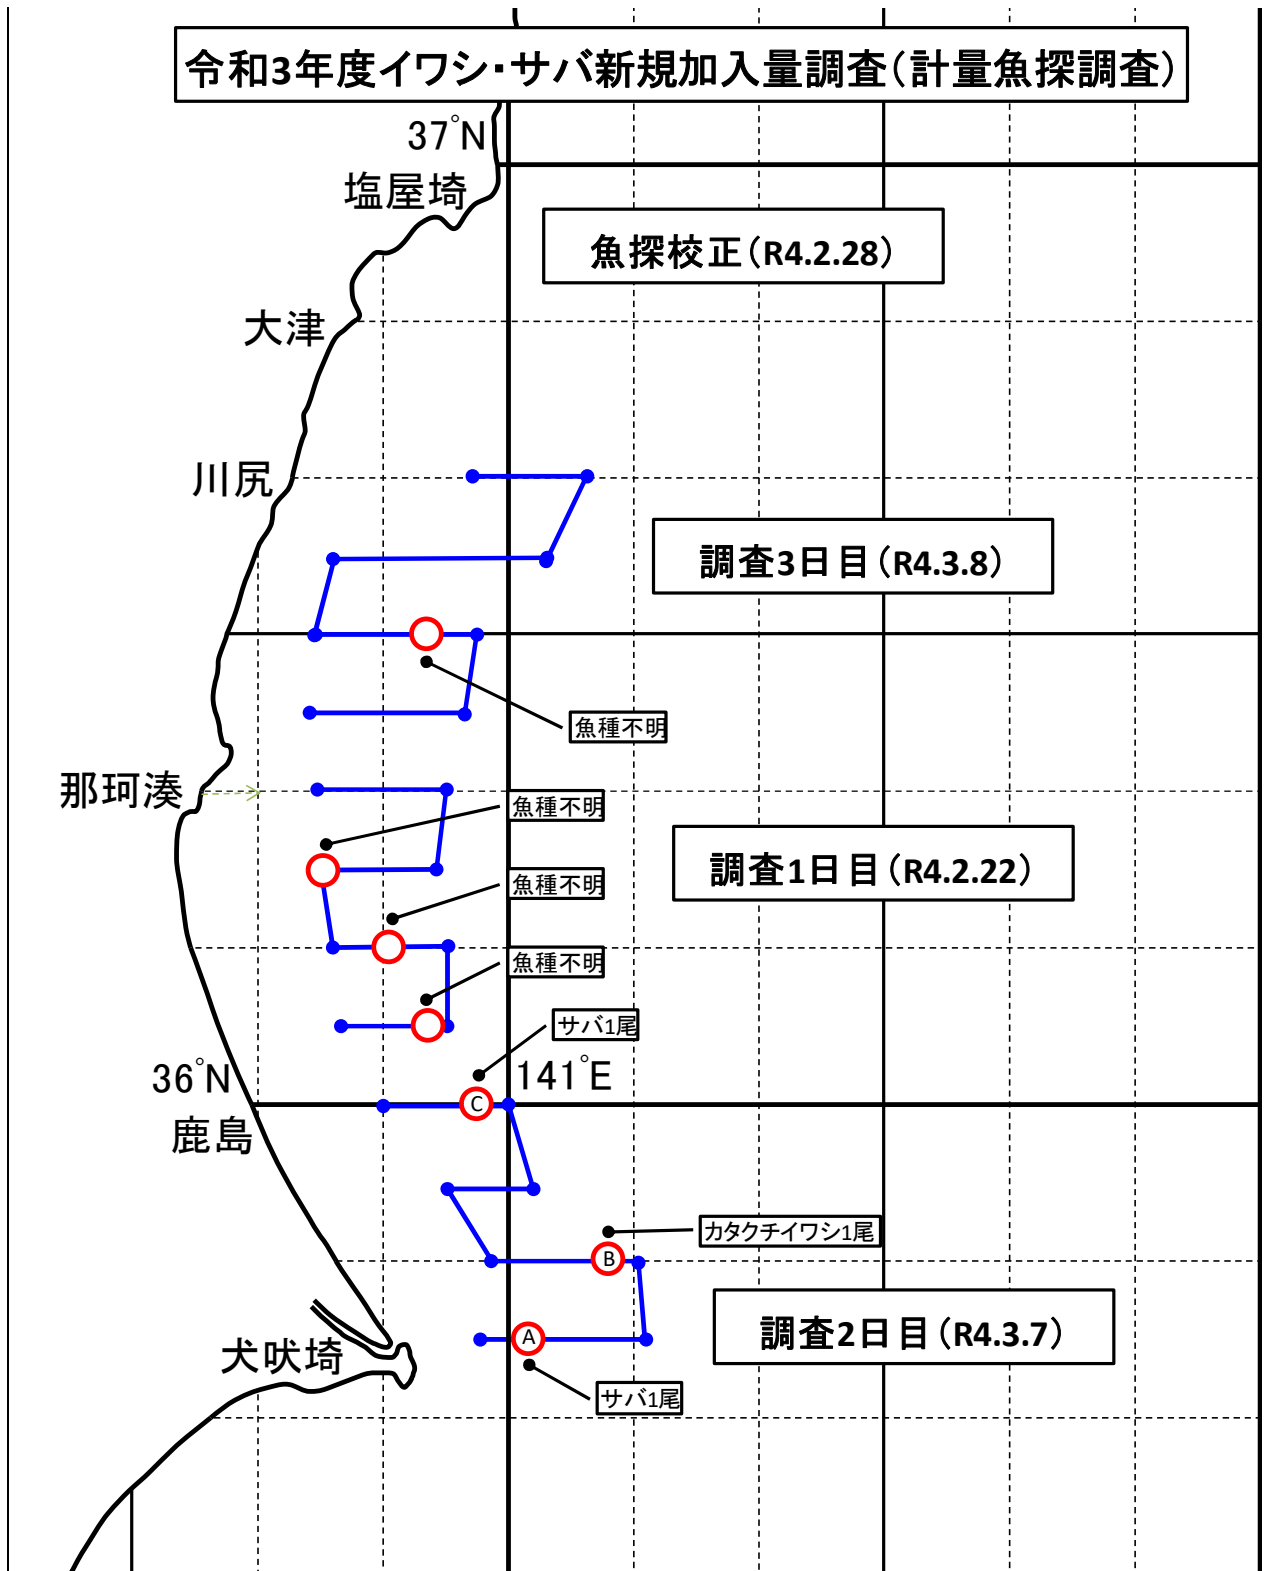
令和3年度イワシ・サバ新規加入量調査（計量魚探調査）

37°N
塩屋埼
魚探校正（R4.2.28）
大津
川尻
調査3日目（R4.3.8）
魚種不明
那珂湊
魚種不明
調査1日目（R4.2.22）
魚種不明
魚種不明
サバ1尾
36°N
141°E
鹿島
C
カタクチイワシ1尾
B
調査2日目（R4.3.7）
犬吠埼
A
サバ1尾